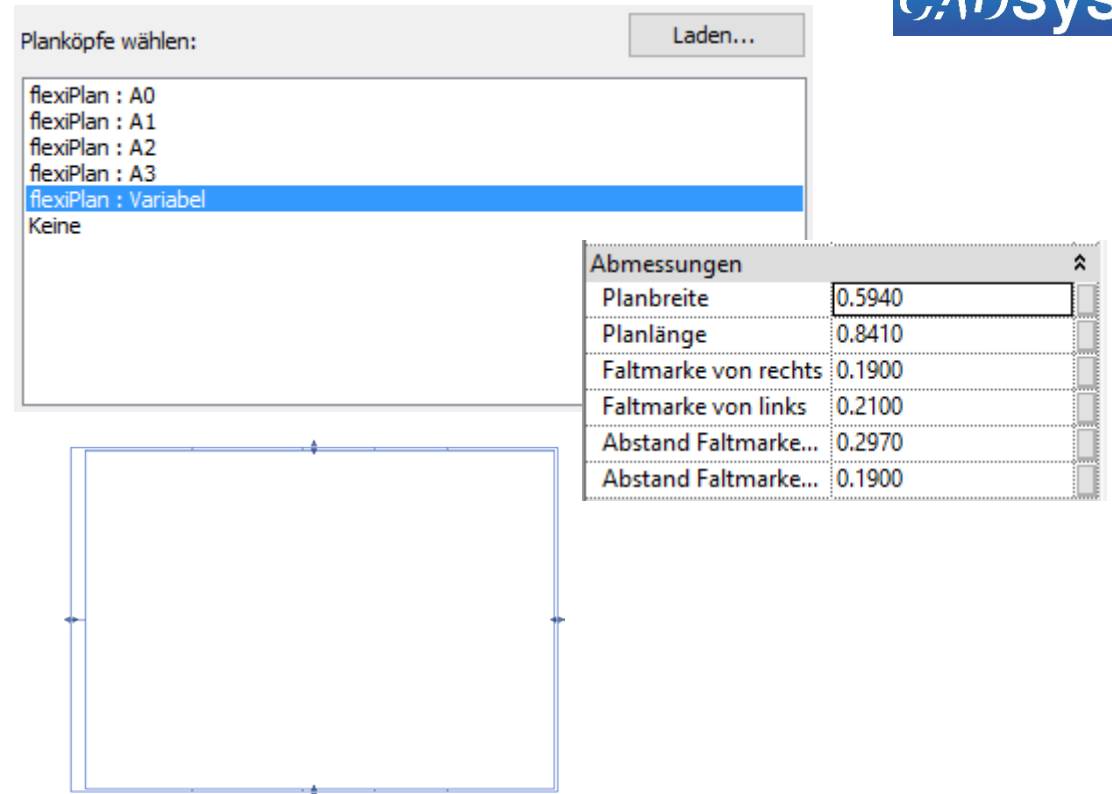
CADSys

Planköpfe wählen:

Laden...

flexiPlan : A0
flexiPlan : A1
flexiPlan : A2
flexiPlan : A3
flexiPlan : Variabel
Keine

Abmessungen

| | |
|---|---|
| Planbreite | 0.5940 |
| Planlänge | 0.8410 |
| Faltmarke von rechts | 0.1900 |
| Faltmarke von links | 0.2100 |
| Abstand Faltmarke... | 0.2970 |
| Abstand Faltmarke... | 0.1900 |